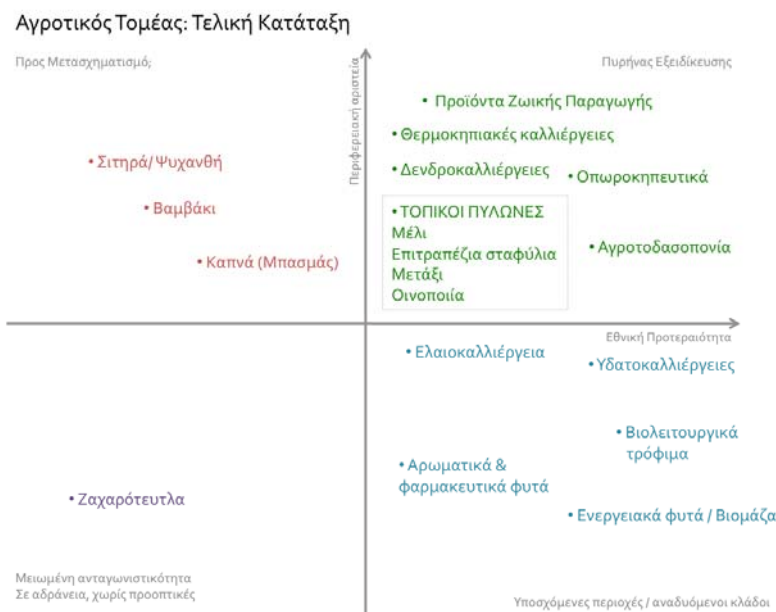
Αγροτικός Τομέας: Τελική Κατάταξη

Προς Μετασχηματισμό;

Πυρήνας Εξειδίκευσης

Περιφερειακή αριστεία

• Προϊόντα Ζωικής Παραγωγής

• Θερμοκηπιακές καλλιέργειες

• Δενδροκαλλιέργειες

• Οπωροκηπευτικά

• Σιτηρά/ Ψυχανθή

• Βαμβάκι

• Καπνά (Μπασμάς)

• ΤΟΠΙΚΟΙ ΠΥΛΩΝΕΣ
Μέλι
Επιτραπέζια σταφύλια
Μετάξι
Οινοποιία

• Αγροτοδασοπονία

Εθνική Προτεραιότητα

• Ελαιοκαλλιέργεια

• Υδατοκαλλιέργειες

• Βιολειτουργικά τρόφιμα

• Αρωματικά & φαρμακευτικά φυτά

• Ζαχαρότευτλα

• Ενεργειακά φυτά / Βιομάζα

Μειωμένη ανταγωνιστικότητα
Σε αδράνεια, χωρίς προοπτικές

Υποσχόμενες περιοχές / αναδυόμενοι κλάδοι